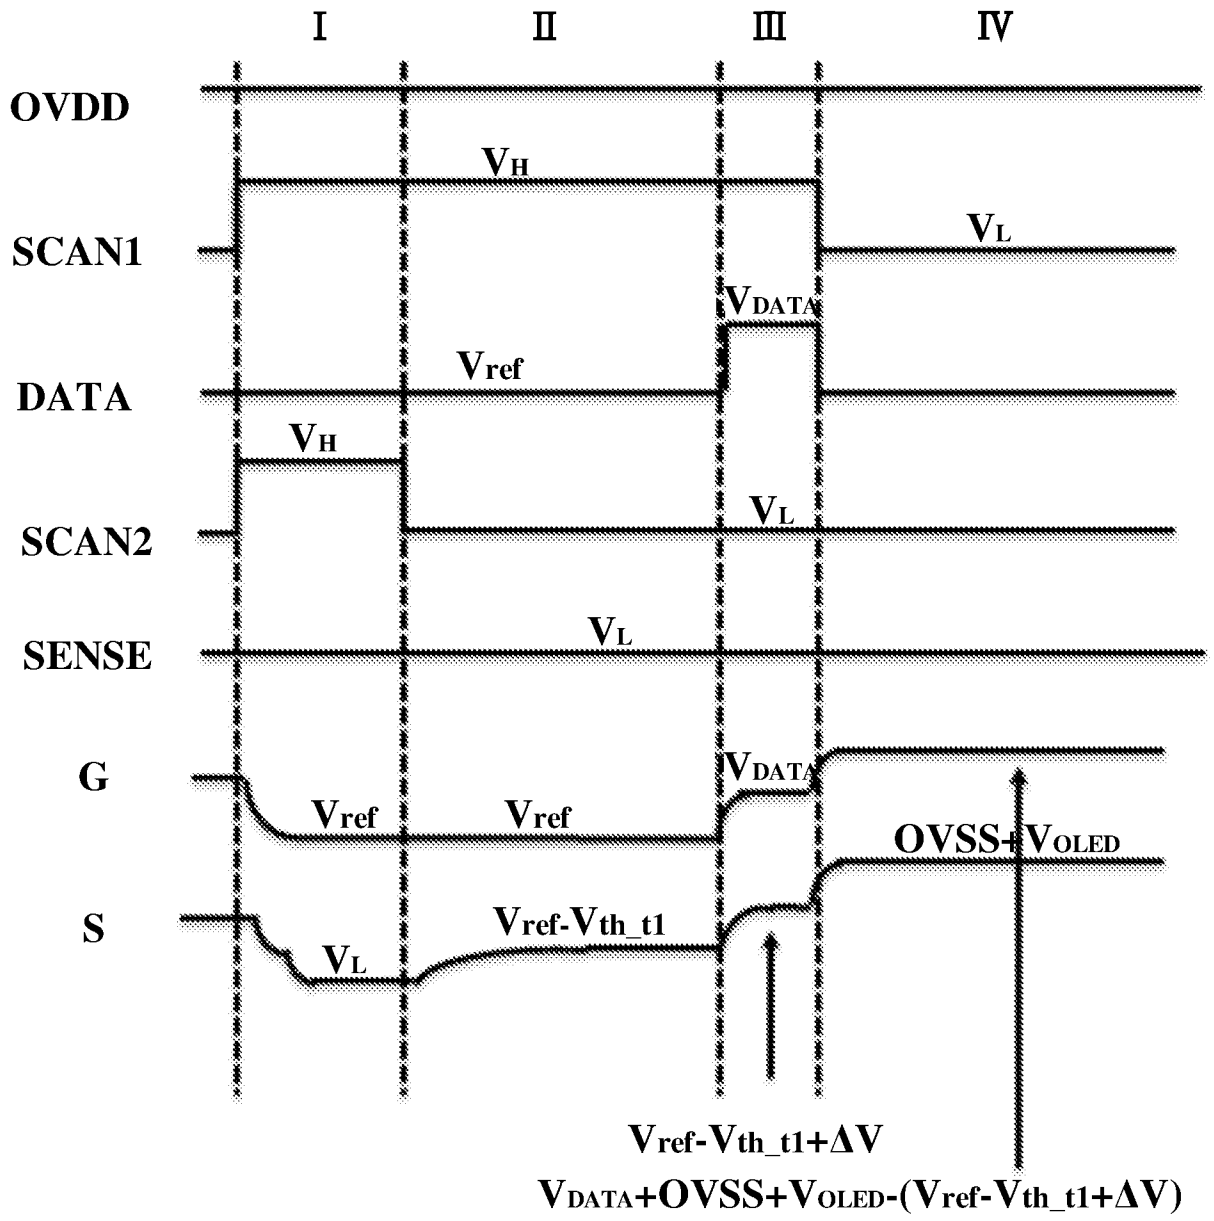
I
II
III
IV

OVDD

$V_H$

SCAN1

$V_L$

$V_{DATA}$

DATA

$V_{ref}$

$V_H$

SCAN2

$V_L$

SENSE

$V_L$

G

$V_{DATA}$

$V_{ref}$

$V_{ref}$

OVSS+$V_{OLED}$

S

$V_{ref}$-$V_{th\_t1}$

$V_L$

$V_{ref}$-$V_{th\_t1}$+ΔV

$V_{DATA}$+OVSS+$V_{OLED}$-($V_{ref}$-$V_{th\_t1}$+ΔV)